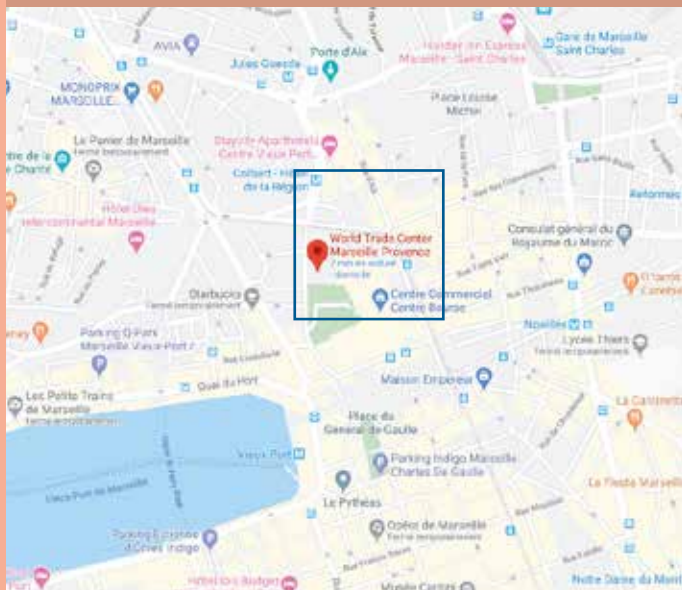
AVIA
Porte d'Aix
Jules Guesde
Holiday Inn Express Marseille - Saint Charles
Gare de Marseille Saint Charles
MONOPRIX MARSEILLE
Place Louise Michel
Le Panier de Marseille
Fermé temporairement
Staycity Aparthotels Centre Vieux Port
Colbert - Hôtel de la Région
Hôtel Dieu Intercontinental Marseille
World Trade Center Marseille Provence
Consulat général du Royaume du Maroc
Starbucks
Fermé temporairement
Centre Commercial Centre Bourse
Parking Q-Park Marseille Vieux-Port
Noailles
Lycée Thiers
Fermé temporairement
Quai du Port
Les Petits Trains de Marseille
Fermé temporairement
Maison Empereur
Place du Général de Gaulle
Vieux Port
Parking Indigo Marseille Charles De Gaulle
Vieux-Port de Marseille
Le Pythéas
Opéra de Marseille
Fermé temporairement
Parking Estienne d'Orves Indigo
La Fiesta Marseille
Notre Dame du Mont